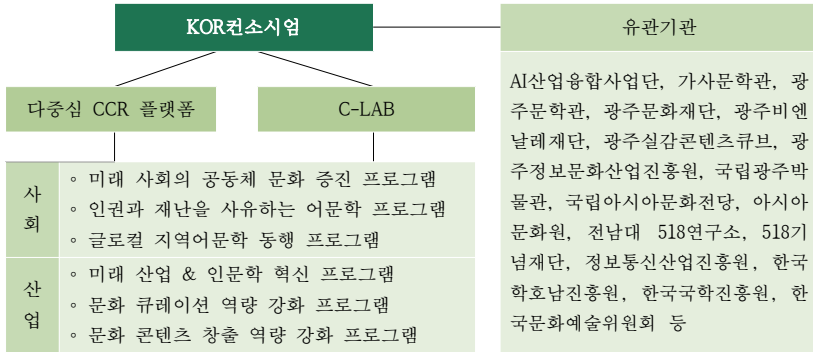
KOR컨소시엄

유관기관

다중심 CCR 플랫폼

C-LAB

| 사회 | ◦ 미래 사회의 공동체 문화 증진 프로그램<br>◦ 인권과 재난을 사유하는 어문학 프로그램<br>◦ 글로컬 지역어문학 동행 프로그램 |
|---|---|
| 산업 | ◦ 미래 산업 & 인문학 혁신 프로그램<br>◦ 문화 큐레이션 역량 강화 프로그램<br>◦ 문화 콘텐츠 창출 역량 강화 프로그램 |

AI산업융합사업단, 가사문학관, 광주문학관, 광주문화재단, 광주비엔날레재단, 광주실감콘텐츠큐브, 광주정보문화산업진흥원, 국립광주박물관, 국립아시아문화전당, 아시아문화원, 전남대 518연구소, 518기념재단, 정보통신산업진흥원, 한국학호남진흥원, 한국국학진흥원, 한국문화예술위원회 등